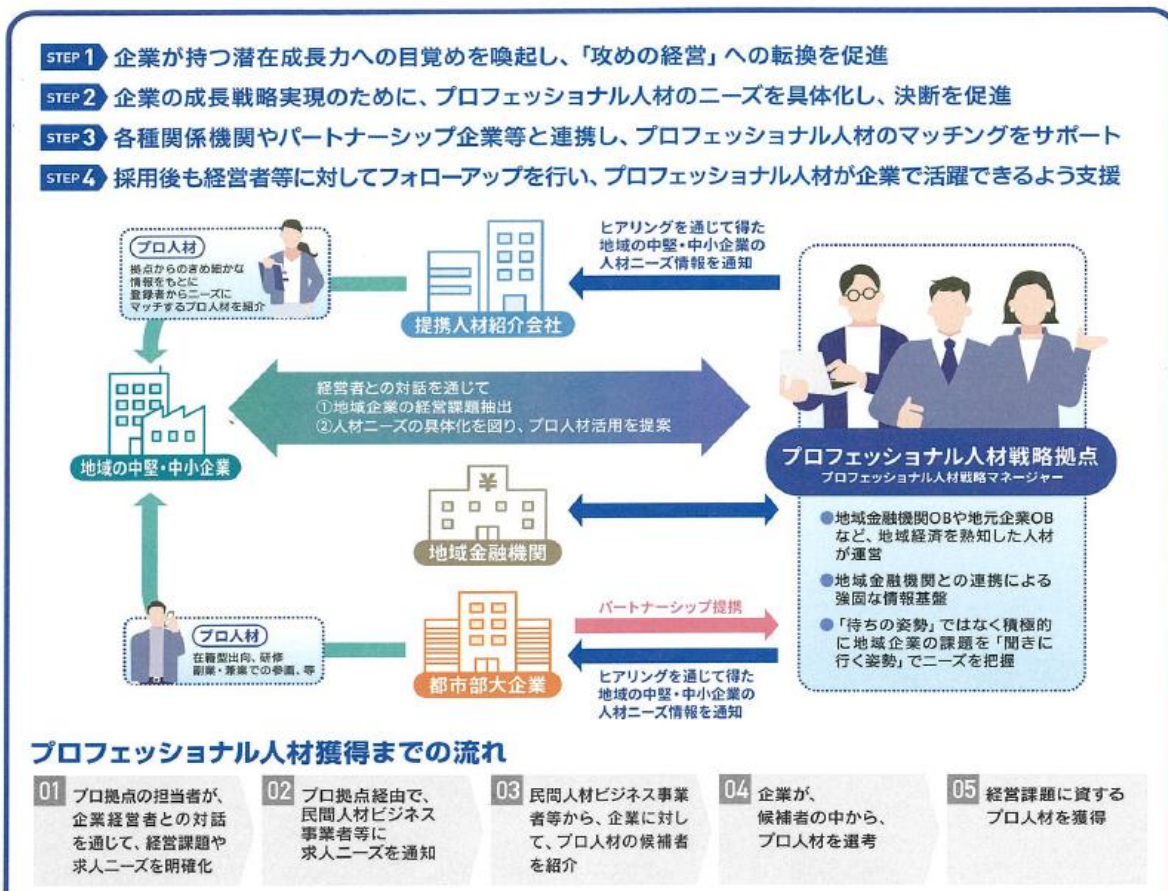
STEP 1 企業が持つ潜在成長力への目覚めを喚起し、「攻めの経営」への転換を促進

STEP 2 企業の成長戦略実現のために、プロフェッショナル人材のニーズを具体化し、決断を促進

STEP 3 各種関係機関やパートナーシップ企業等と連携し、プロフェッショナル人材のマッチングをサポート

STEP 4 採用後も経営者等に対してフォローアップを行い、プロフェッショナル人材が企業で活躍できるよう支援

プロ人材
拠点からのきめ細かな情報をもとに登録者からニーズにマッチするプロ人材を紹介

提携人材紹介会社

ヒアリングを通じて得た地域の中堅・中小企業の人材ニーズ情報を通知

経営者との対話を通じて
①地域企業の経営課題抽出
②人材ニーズの具体化を図り、プロ人材活用を提案

地域の中堅・中小企業

プロフェッショナル人材戦略拠点
プロフェッショナル人材戦略マネージャー

地域金融機関

●地域金融機関OBや地元企業OBなど、地域経済を熟知した人材が運営
●地域金融機関との連携による強固な情報基盤
●「待ちの姿勢」ではなく積極的に地域企業の課題を「聞きに行く姿勢」でニーズを把握

プロ人材
在籍型出向、研修
副業・兼業での参画、等

都市部大企業

パートナーシップ提携

ヒアリングを通じて得た地域の中堅・中小企業の人材ニーズ情報を通知

プロフェッショナル人材獲得までの流れ

01 プロ拠点の担当者が、企業経営者との対話を通じて、経営課題や求人ニーズを明確化

02 プロ拠点経由で、民間人材ビジネス事業者等に求人ニーズを通知

03 民間人材ビジネス事業者等から、企業に対して、プロ人材の候補者を紹介

04 企業が、候補者の中から、プロ人材を選考

05 経営課題に資するプロ人材を獲得